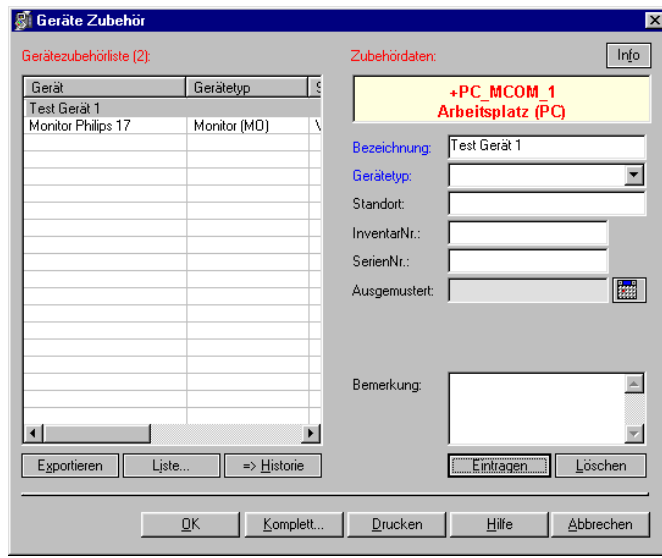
Geräte Zubehör

Gerätezubehörliste (2):

| Gerät | Gerätetyp | S |
|---|---|---|
| Test Gerät 1 | | |
| Monitor Philips 17 | Monitor (MO) | \ |

Exportieren
Liste...
=> Historie

Zubehördaten:
Info

+PC_MCOM_1
Arbeitsplatz (PC)

Bezeichnung: Test Gerät 1
Gerätetyp:
Standort:
InventarNr.:
SerienNr.:
Ausgemustert:
Bemerkung:

Eintragen
Löschen

OK
Komplett...
Drucken
Hilfe
Abbrechen